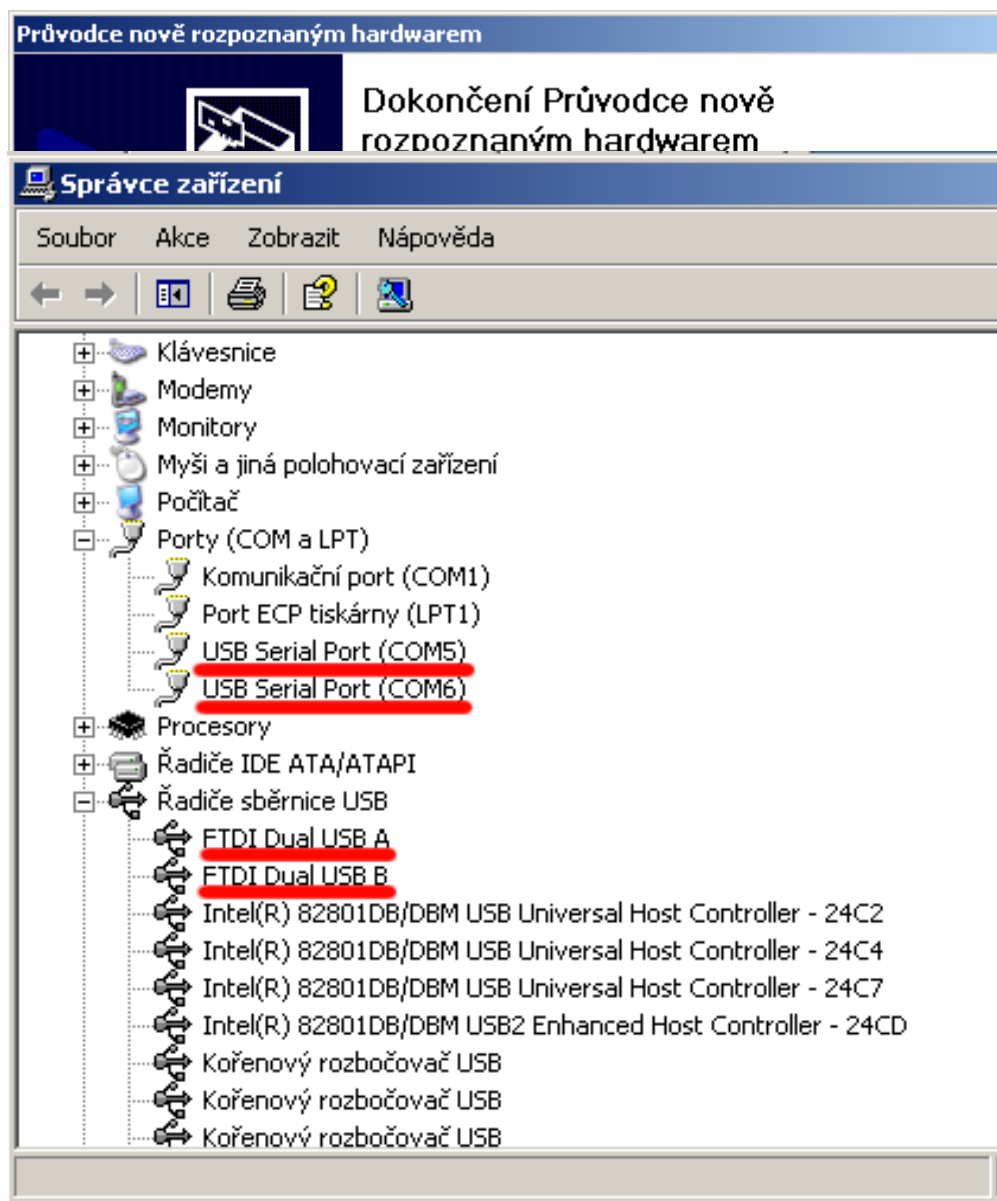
Průvodce nově rozpoznaným hardwarem

Dokončení Průvodce nově rozpoznaným hardwarem

Správce zařízení

Soubor Akce Zobrazit Nápověda

Klávesnice
Modemy
Monitory
Myši a jiná polohovací zařízení
Počítač
Porty (COM a LPT)
Komunikační port (COM1)
Port ECP tiskárny (LPT1)
USB Serial Port (COM5)
USB Serial Port (COM6)
Procesory
Řadiče IDE ATA/ATAPI
Řadiče sběrnice USB
FTDI Dual USB A
FTDI Dual USB B
Intel(R) 82801DB/DBM USB Universal Host Controller - 24C2
Intel(R) 82801DB/DBM USB Universal Host Controller - 24C4
Intel(R) 82801DB/DBM USB Universal Host Controller - 24C7
Intel(R) 82801DB/DBM USB2 Enhanced Host Controller - 24CD
Kořenový rozbočovač USB
Kořenový rozbočovač USB
Kořenový rozbočovač USB